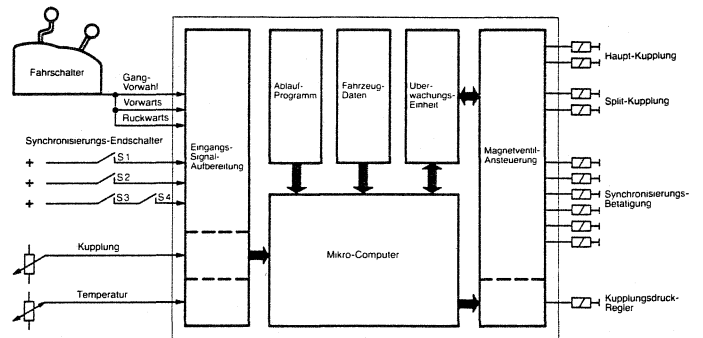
Fahrschalter

Gang-Vorwahl

Vorwarts

Ruckwarts

Synchronisierungs-Endschalter

+ S 1

+ S 2

+ S 3 S 4

Kupplung

Temperatur

Eingangs-Signal-Aufbereitung

Ablauf-Programm

Fahrzeug-Daten

Uber-wachungs-Einheit

Mikro-Computer

Magnetventil-Ansteuerung

Haupt-Kupplung

Split-Kupplung

Synchronisierungs-Betatigung

Kupplungsdruck-Regler